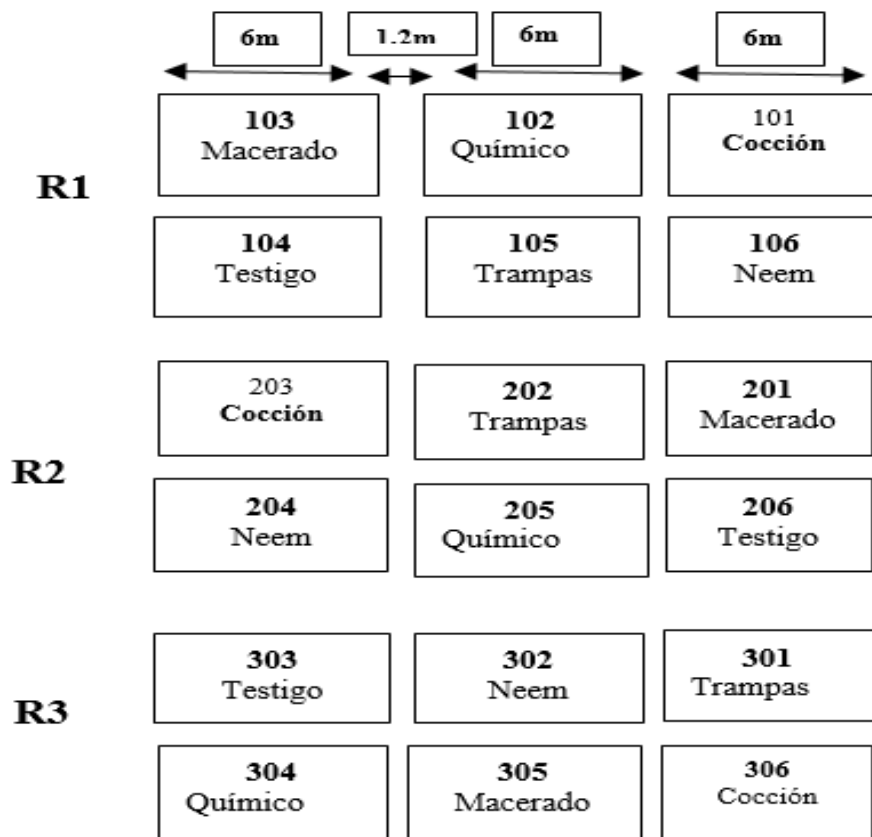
6m 1.2m 6m 6m

R1

103 Macerado

102 Químico

101 Cocción

104 Testigo

105 Trampas

106 Neem

R2

203 Cocción

202 Trampas

201 Macerado

204 Neem

205 Químico

206 Testigo

R3

303 Testigo

302 Neem

301 Trampas

304 Químico

305 Macerado

306 Cocción